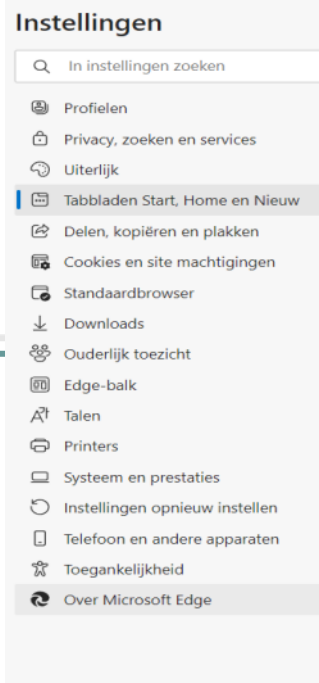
Instellingen

In instellingen zoeken

Profielen
Privacy, zoeken en services
Uiterlijk
Tabbladen Start, Home en Nieuw
Delen, kopiëren en plakken
Cookies en site machtigingen
Standaardbrowser
Downloads
Ouderlijk toezicht
Edge-balk
Talen
Printers
Systeem en prestaties
Instellingen opnieuw instellen
Telefoon en andere apparaten
Toegankelijkheid
Over Microsoft Edge